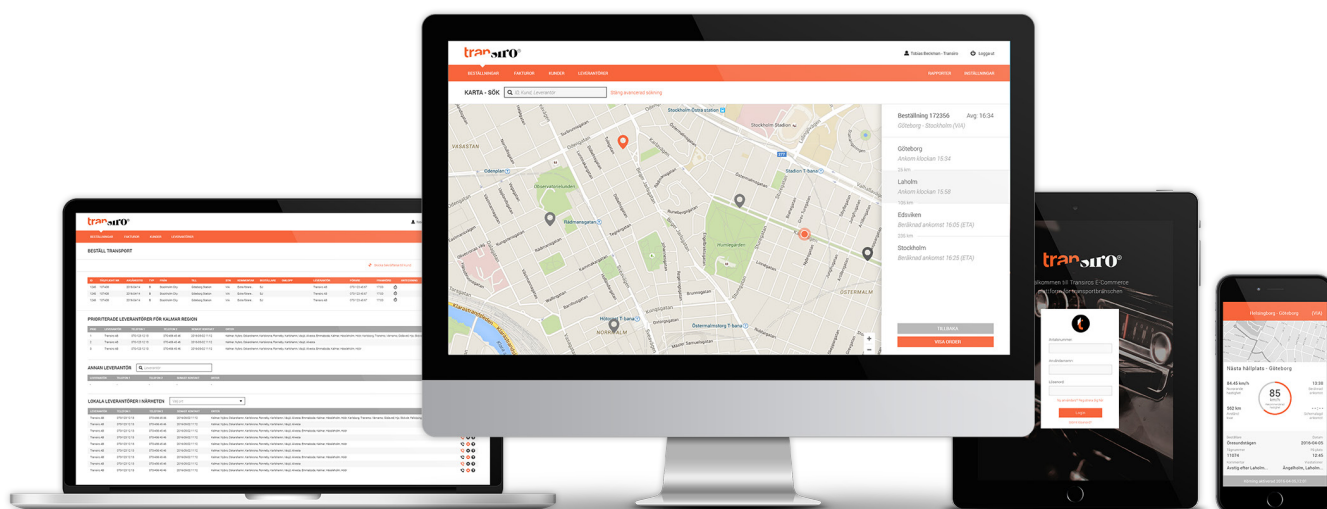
transiro

Tobias Bertman - Transiro | Logga ut

BESTÄLLNINGAR | FAKTUROR | KUNDER | LEVERANTÖRER | RAPPORTER | INSTÄLLNINGAR

KARTA › SÖK | ID, Kund, Leverantör | Sökning avancerad sökning

Beställning 172356 | Avg: 16:34
Göteborg - Stockholm (VIA)

Göteborg
Ankom klockan 15:34

Laholm
Ankom klockan 15:58

Edsviken
Beräknad ankomst 16:05 (ETA)

Stockholm
Beräknad ankomst 16:25 (ETA)

TILLBAKA
VISA ORDER

Stockholm City | VASASTAN | Odenplan | Observatorielunden | Rådmansgatan | Stadion | Humlegården | ÖSTERMALM | Hötorget T-bana | Östermalmstorg T-bana | NORRMALM | Stockholms stadion

transiro

BESTÄLL TRANSPORT

PRIORITERADE LEVERANTÖRER FÖR KALMAR REGION

ANNAN LEVERANTÖR | Leverantör

LOKALA LEVERANTÖRER I NÄRHETEN

transiro
Välkommen till Transiro E-Commerce ... transportbranschen

Logga in

Helsingborg - Göteborg (VIA)

Nästa hållplats - Göteborg

85